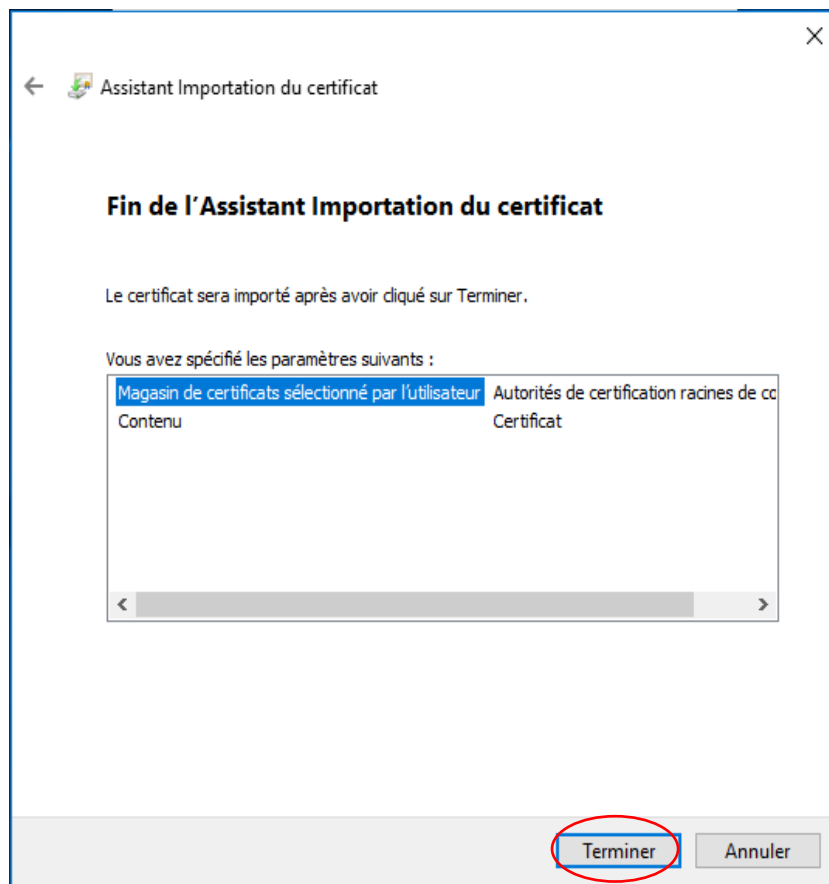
Assistant Importation du certificat

Fin de l'Assistant Importation du certificat

Le certificat sera importé après avoir cliqué sur Terminer.

Vous avez spécifié les paramètres suivants :

| | |
|---|---|
| Magasin de certificats sélectionné par l'utilisateur | Autorités de certification racines de co |
| Contenu | Certificat |

Terminer

Annuler